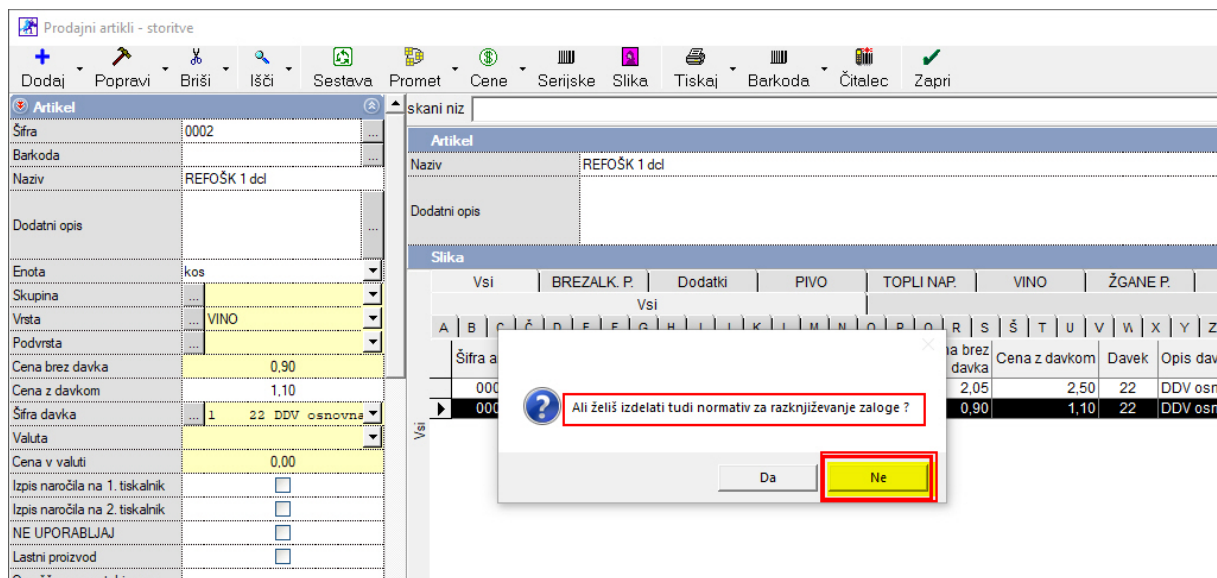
Prodajni artikli - storitve

Dodaj Popravi Briši Išči Sestava Promet Cene Serijske Slika Tiskaj Barkoda Čitalec Zapri

Artikel

| | |
|---|---|
| Šifra | 0002 |
| Barkoda | |
| Naziv | REFOŠK 1 dcl |
| Dodatni opis | |
| Enota | kos |
| Skupina | |
| Vrsta | VINO |
| Podvrsta | |
| Cena brez davka | 0,90 |
| Cena z davkom | 1,10 |
| Šifra davka | 1 22 DDV osnovna |
| Valuta | |
| Cena v valuti | 0,00 |
| Izpis naročila na 1. tiskalnik | |
| Izpis naročila na 2. tiskalnik | |
| NE UPORABLJAJ | |
| Lastni proizvod | |

skani niz

Artikel
Naziv REFOŠK 1 dcl
Dodatni opis

Slika

Vsi BREZALK. P. Dodatki PIVO TOPLI NAP. VINO ŽGANE P.

Vsi

A B C Č D E F G H I J K L M N O P Q R S Š T U V W X Y Z

| Šifra a | | na brez davka | Cena z davkom | Davek | Opis dav |
|---|---|---|---|---|---|
| 000 | | 2,05 | 2,50 | 22 | DDV osn |
| 000 | | 0,90 | 1,10 | 22 | DDV osn |

Vsi

Ali želiš izdelati tudi normativ za razknjiževanje zaloge ?

Da Ne